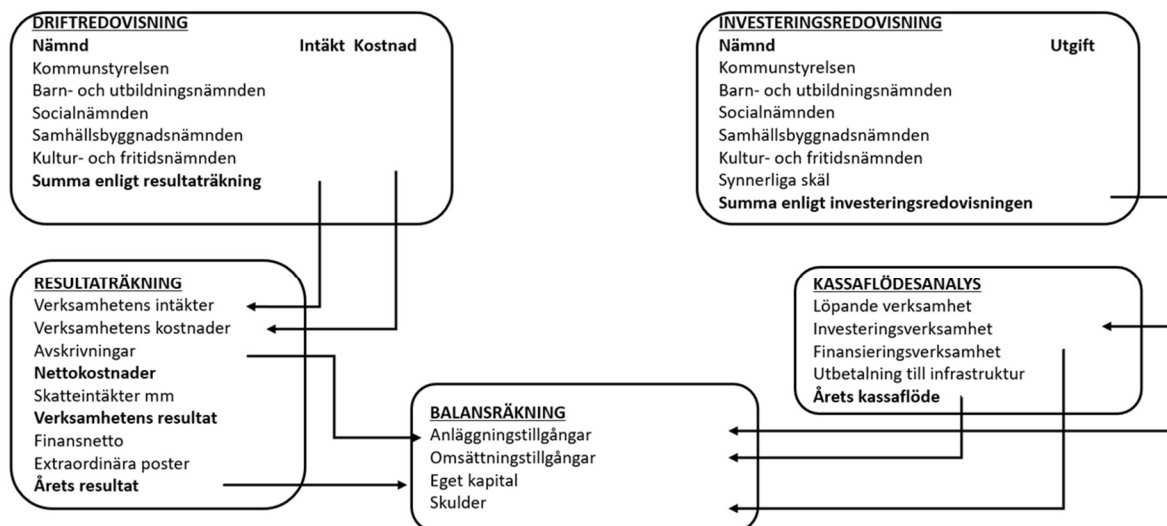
DRIFTREDOVISNING
Nämnd Intäkt Kostnad
Kommunstyrelsen
Barn- och utbildningsnämnden
Socialnämnden
Samhällsbyggnadsnämnden
Kultur- och fritidsnämnden
Summa enligt resultaträkning

INVESTERINGSREDOVISNING
Nämnd Utgift
Kommunstyrelsen
Barn- och utbildningsnämnden
Socialnämnden
Samhällsbyggnadsnämnden
Kultur- och fritidsnämnden
Synnerliga skäl
Summa enligt investeringsredovisningen

RESULTATRÄKNING
Verksamhetens intäkter
Verksamhetens kostnader
Avskrivningar
Nettokostnader
Skatteintäkter mm
Verksamhetens resultat
Finansnetto
Extraordinära poster
Årets resultat

KASSAFLÖDESANALYS
Löpande verksamhet
Investeringsverksamhet
Finansieringsverksamhet
Utbetalning till infrastruktur
Årets kassaflöde

BALANSRÄKNING
Anläggningstillgångar
Omsättningstillgångar
Eget kapital
Skulder